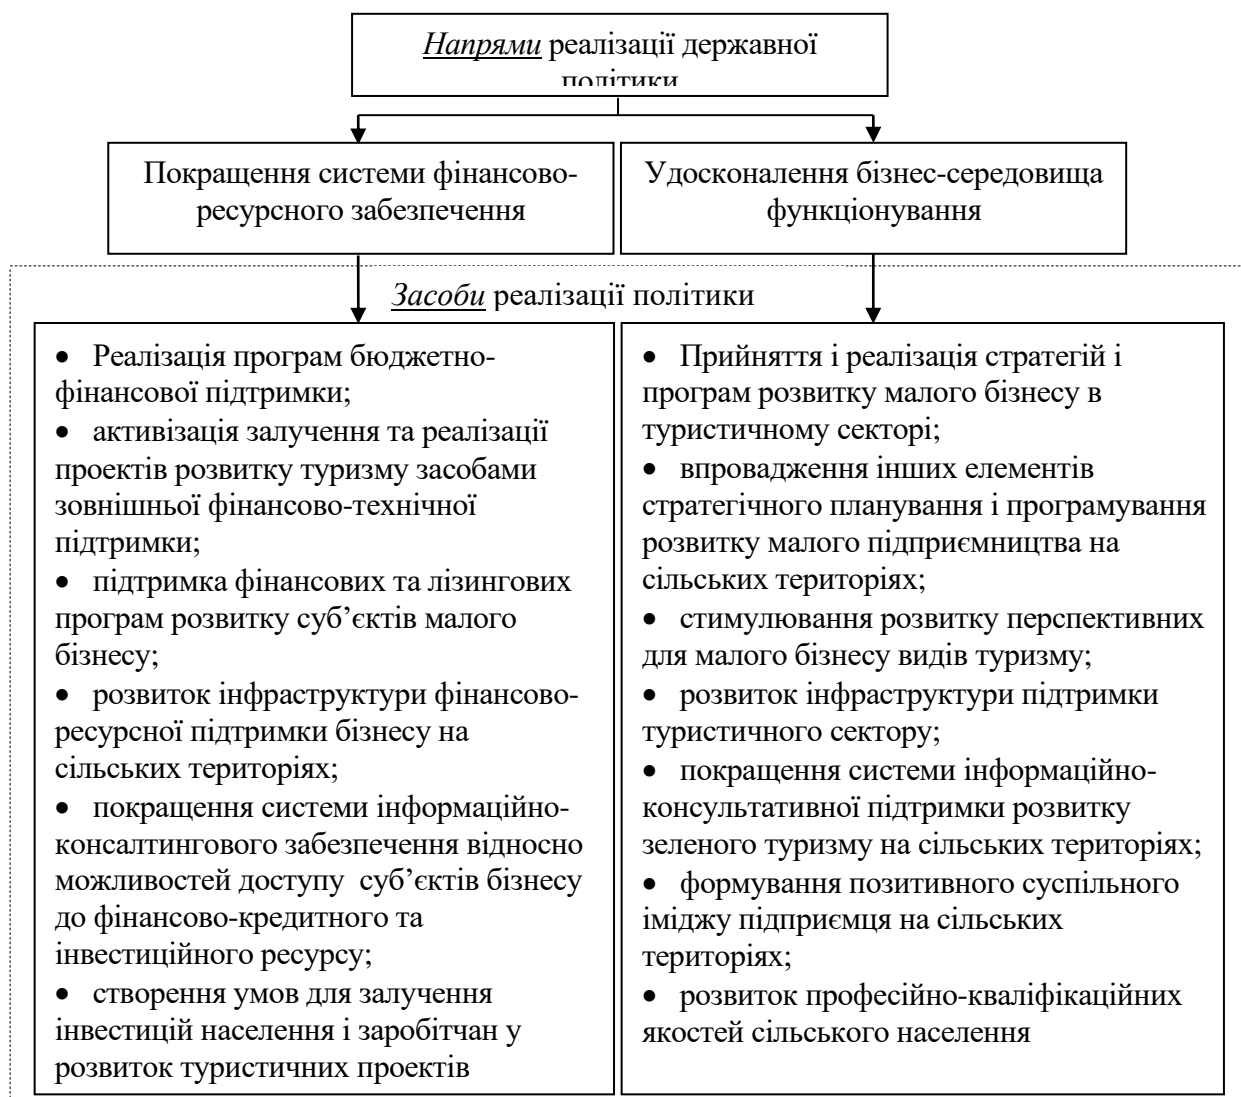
*Напрями* реалізації державної політики

Покращення системи фінансово-ресурсного забезпечення

Удосконалення бізнес-середовища функціонування

*Засоби* реалізації політики

• Реалізація програм бюджетно-фінансової підтримки;
• активізація залучення та реалізації проектів розвитку туризму засобами зовнішньої фінансово-технічної підтримки;
• підтримка фінансових та лізингових програм розвитку суб'єктів малого бізнесу;
• розвиток інфраструктури фінансово-ресурсної підтримки бізнесу на сільських територіях;
• покращення системи інформаційно-консалтингового забезпечення відносно можливостей доступу суб'єктів бізнесу до фінансово-кредитного та інвестиційного ресурсу;
• створення умов для залучення інвестицій населення і заробітчан у розвиток туристичних проектів

• Прийняття і реалізація стратегій і програм розвитку малого бізнесу в туристичному секторі;
• впровадження інших елементів стратегічного планування і програмування розвитку малого підприємництва на сільських територіях;
• стимулювання розвитку перспективних для малого бізнесу видів туризму;
• розвиток інфраструктури підтримки туристичного сектору;
• покращення системи інформаційно-консультативної підтримки розвитку зеленого туризму на сільських територіях;
• формування позитивного суспільного іміджу підприємця на сільських територіях;
• розвиток професійно-кваліфікаційних якостей сільського населення